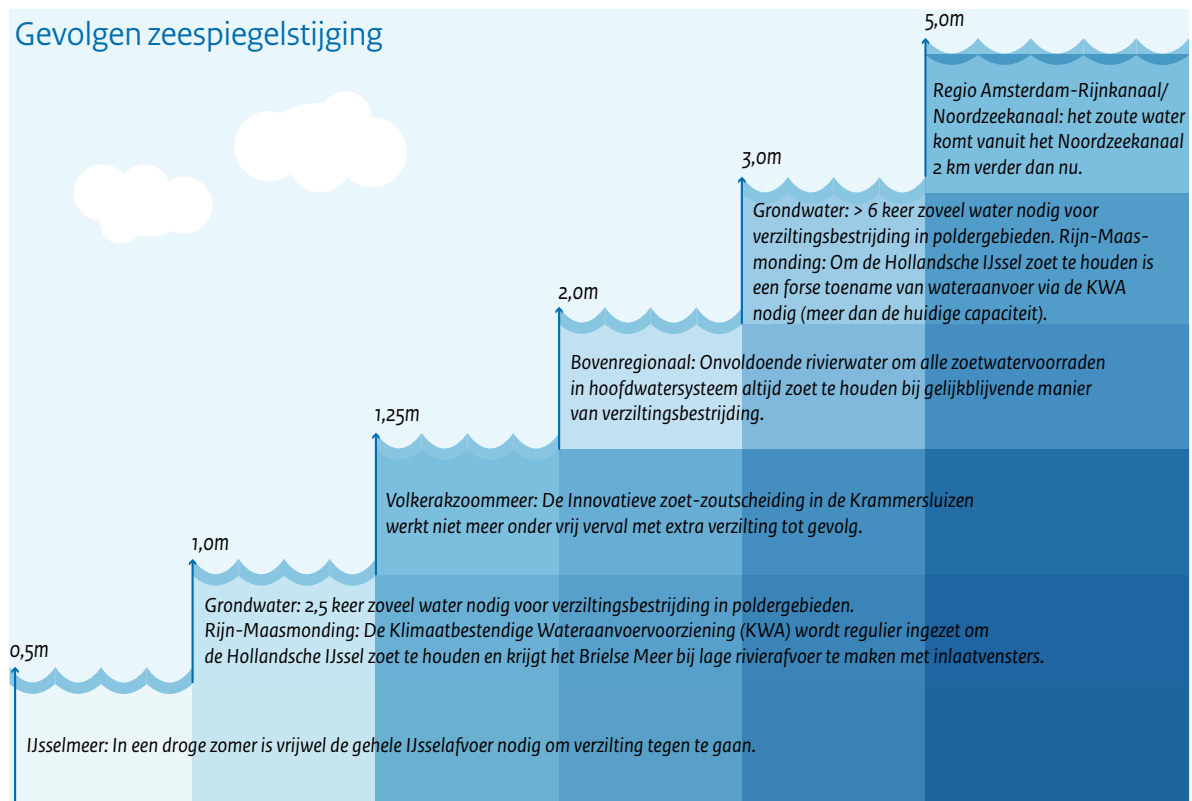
Gevolgen zeespiegelstijging

5,0m

Regio Amsterdam-Rijnkanaal/ Noordzeekanaal: het zoute water komt vanuit het Noordzeekanaal 2 km verder dan nu.

3,0m

Grondwater: > 6 keer zoveel water nodig voor verziltingsbestrijding in poldergebieden. Rijn-Maasmonding: Om de Hollandsche IJssel zoet te houden is een forse toename van wateraanvoer via de KWA nodig (meer dan de huidige capaciteit).

2,0m

Bovenregionaal: Onvoldoende rivierwater om alle zoetwatervoorraden in hoofdwatersysteem altijd zoet te houden bij gelijkblijvende manier van verziltingsbestrijding.

1,25m

Volkerakzoommeer: De Innovatieve zoet-zoutscheiding in de Krammersluizen werkt niet meer onder vrij verval met extra verzilting tot gevolg.

1,0m

Grondwater: 2,5 keer zoveel water nodig voor verziltingsbestrijding in poldergebieden.
Rijn-Maasmonding: De Klimaatbestendige Wateraanvoervoorziening (KWA) wordt regulier ingezet om de Hollandsche IJssel zoet te houden en krijgt het Brielse Meer bij lage rivierafvoer te maken met inlaatvensters.

0,5m

IJsselmeer: In een droge zomer is vrijwel de gehele IJsselafvoer nodig om verzilting tegen te gaan.